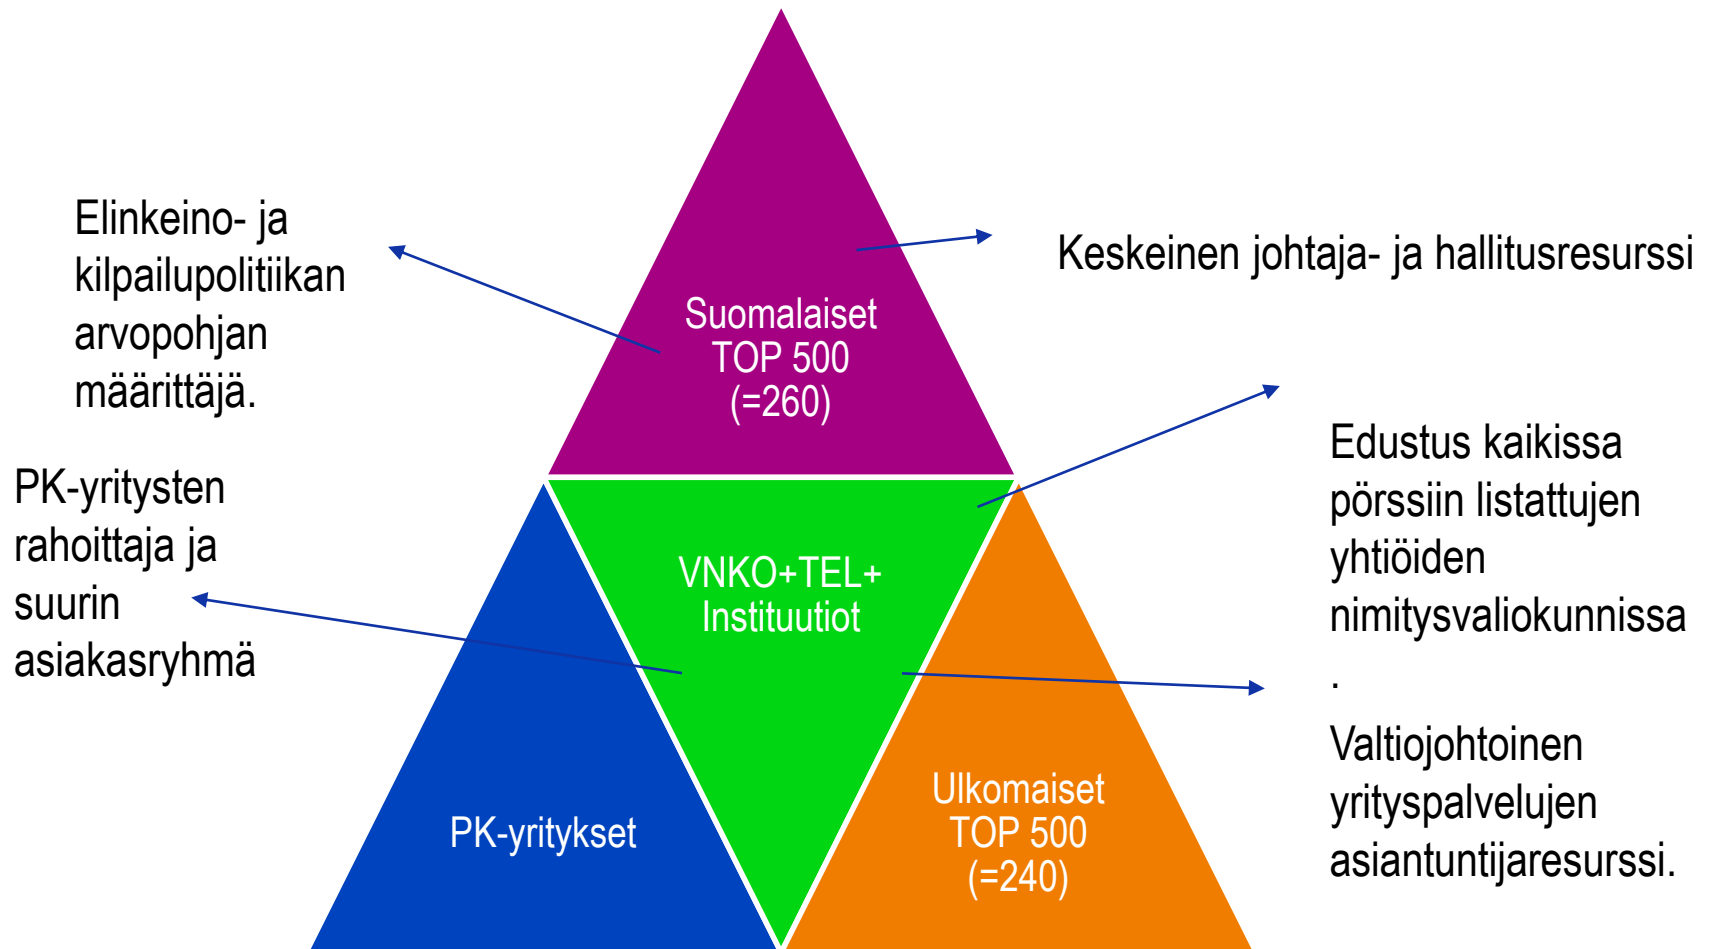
Elinkeino- ja kilpailupolitiikan arvopohjan määrittäjä.

Suomalaiset
TOP 500
(=260)

Keskeinen johtaja- ja hallitusresurssi

Edustus kaikissa pörssiin listattujen yhtiöiden nimitysvaliokunnissa
.

PK-yritysten rahoittaja ja suurin asiakasryhmä

VNKO+TEL+
Instituutiot

Valtiojohtoinen yrityspalvelujen asiantuntijaresurssi.

PK-yritykset

Ulkomaiset
TOP 500
(=240)